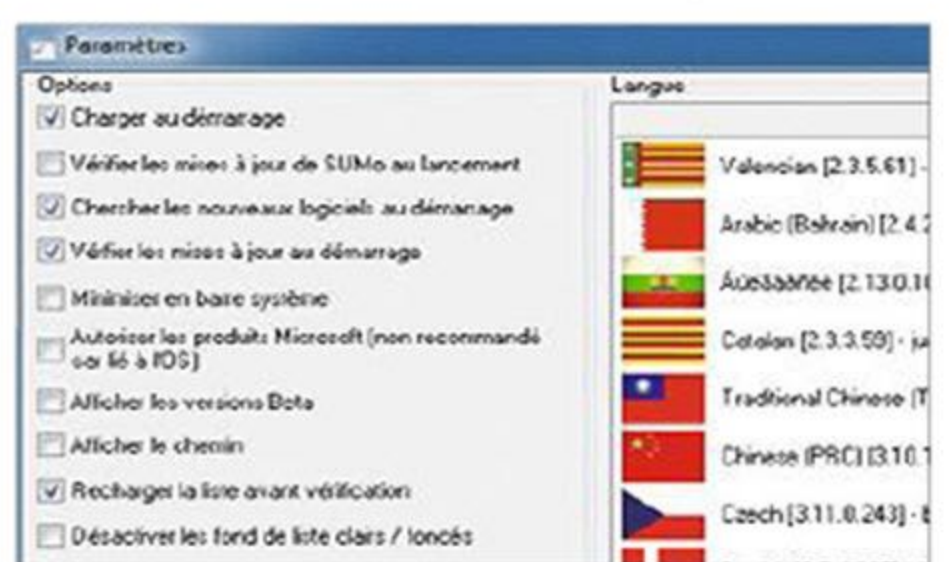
Paramètres

Options

Charger au démarrage

Vérifier les mises à jour de SUMo au lancement

Chercher les nouveaux logiciels au démarrage

Vérifier les mises à jour au démarrage

Minimiser en barre système

Autoriser les produits Microsoft (non recommandé car lié à l'OS)

Afficher les versions Beta

Afficher le chemin

Recharger la liste avant vérification

Désactiver les fond de liste clairs / foncés

Langue

Valencian [2.3.5.61] -

Arabic (Bahrain) [2.4.2

Áuesaáríee [2.13.0.1

Catalan [2.3.3.59] - ju

Traditional Chinese (T

Chinese (PRC) [3.10.1

Czech [3.11.0.243] -